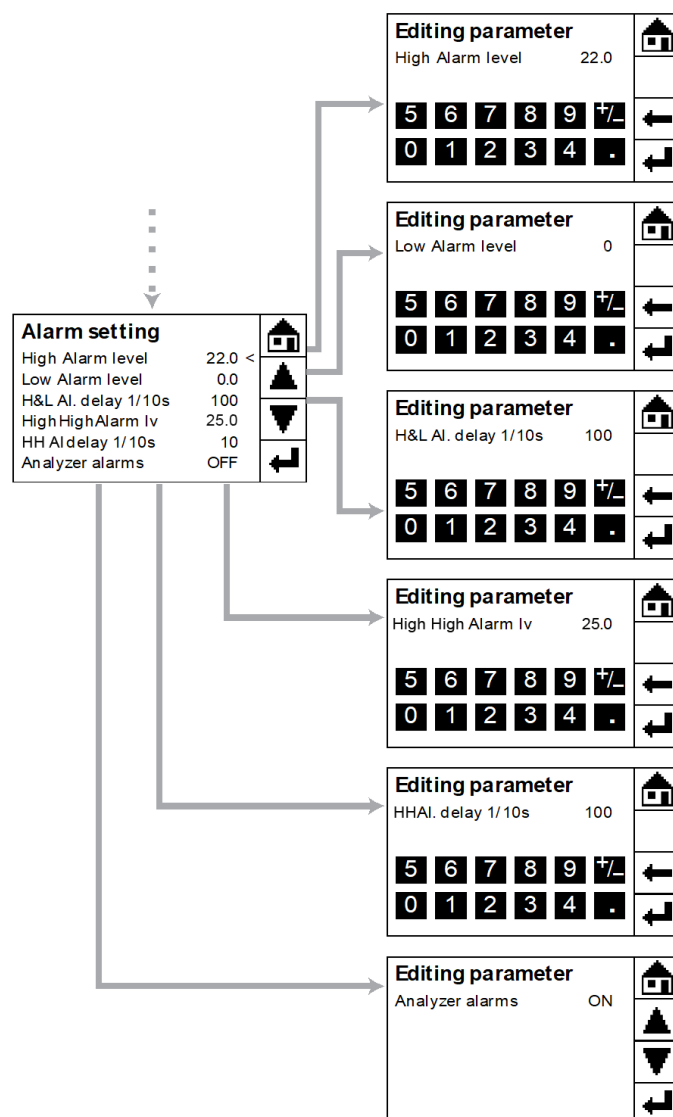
Alarm setting
High Alarm level 22.0 <
Low Alarm level 0.0
H&L Al. delay 1/10s 100
High High Alarm lv 25.0
HH Al delay 1/10s 10
Analyzer alarms OFF

Editing parameter
High Alarm level 22.0
5 6 7 8 9 +/_
0 1 2 3 4 .

Editing parameter
Low Alarm level 0
5 6 7 8 9 +/_
0 1 2 3 4 .

Editing parameter
H&L Al. delay 1/10s 100
5 6 7 8 9 +/_
0 1 2 3 4 .

Editing parameter
High High Alarm lv 25.0
5 6 7 8 9 +/_
0 1 2 3 4 .

Editing parameter
HHAl. delay 1/10s 100
5 6 7 8 9 +/_
0 1 2 3 4 .

Editing parameter
Analyzer alarms ON